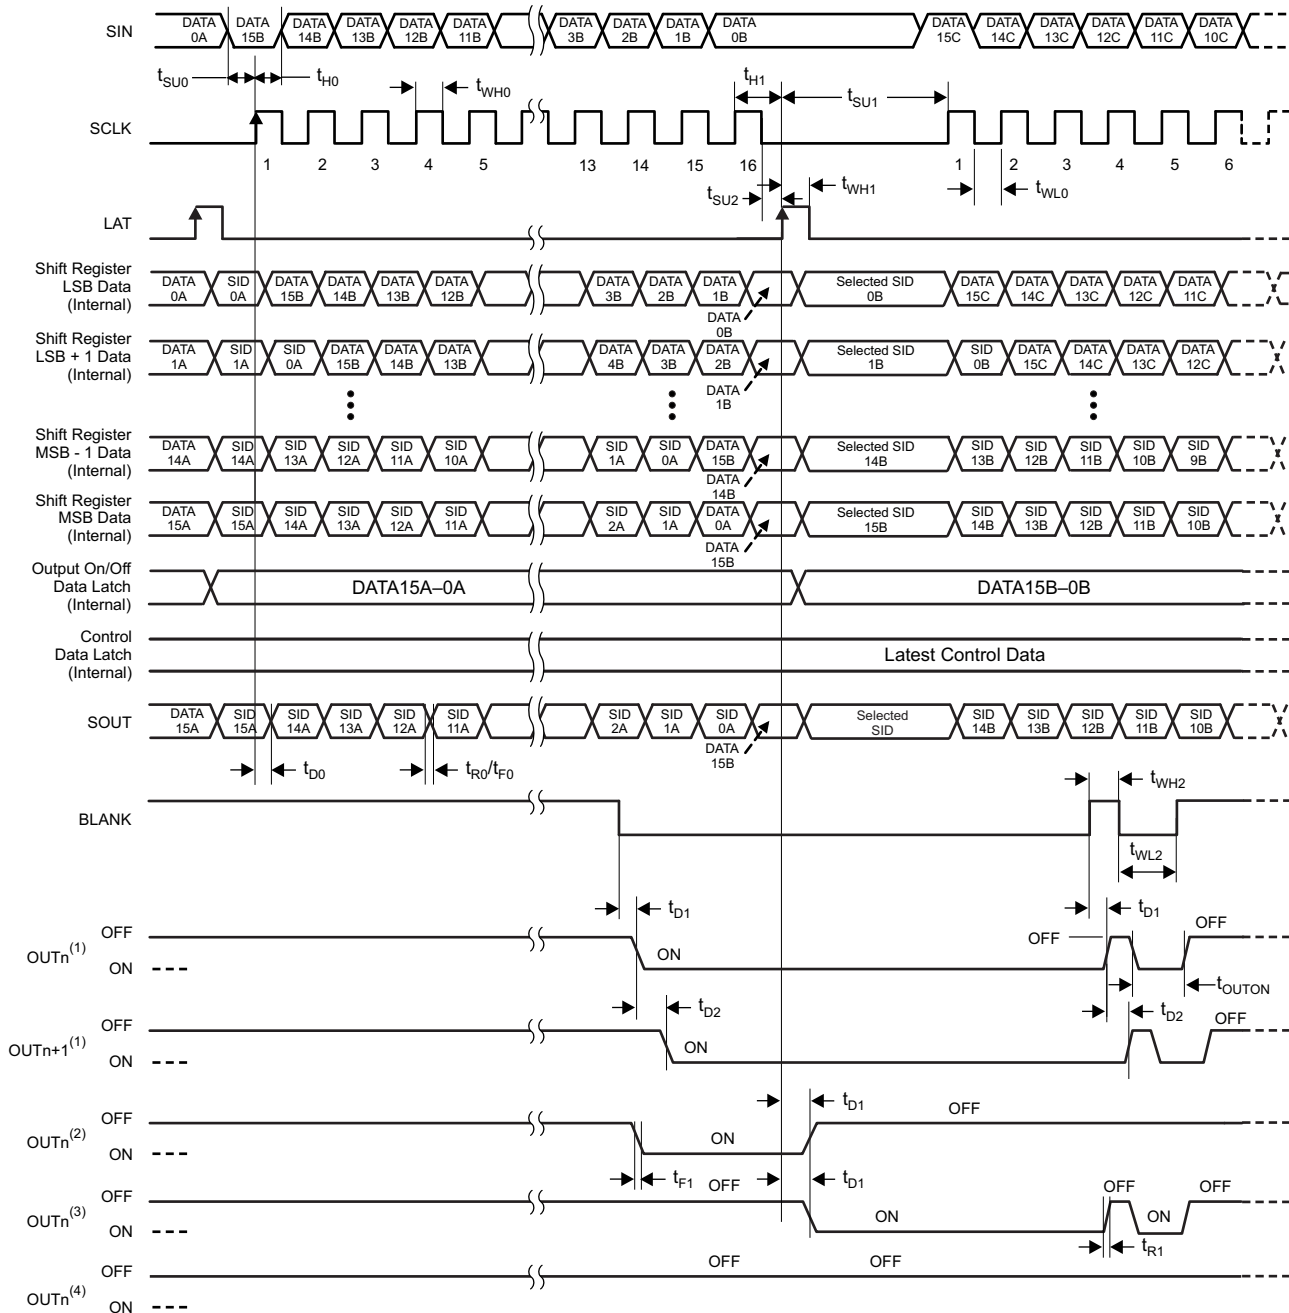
SIN

DATA 0A | DATA 15B | DATA 14B | DATA 13B | DATA 12B | DATA 11B | DATA 3B | DATA 2B | DATA 1B | DATA 0B | DATA 15C | DATA 14C | DATA 13C | DATA 12C | DATA 11C | DATA 10C

$t_{SU0}$ $t_{H0}$ $t_{WH0}$ $t_{H1}$ $t_{SU1}$

SCLK

1 2 3 4 5 13 14 15 16 1 2 3 4 5 6

$t_{SU2}$ $t_{WH1}$ $t_{WL0}$

LAT

Shift Register LSB Data (Internal)

DATA 0A | SID 0A | DATA 15B | DATA 14B | DATA 13B | DATA 12B | DATA 3B | DATA 2B | DATA 1B | DATA 0B | Selected SID 0B | DATA 15C | DATA 14C | DATA 13C | DATA 12C | DATA 11C

Shift Register LSB + 1 Data (Internal)

DATA 1A | SID 1A | SID 0A | DATA 15B | DATA 14B | DATA 13B | DATA 4B | DATA 3B | DATA 2B | DATA 1B | Selected SID 1B | SID 0B | DATA 15C | DATA 14C | DATA 13C | DATA 12C

Shift Register MSB - 1 Data (Internal)

DATA 14A | SID 14A | SID 13A | SID 12A | SID 11A | SID 10A | SID 1A | SID 0A | DATA 15B | DATA 14B | Selected SID 14B | SID 13B | SID 12B | SID 11B | SID 10B | SID 9B

Shift Register MSB Data (Internal)

DATA 15A | SID 15A | SID 14A | SID 13A | SID 12A | SID 11A | SID 2A | SID 1A | DATA 0A | DATA 15B | Selected SID 15B | SID 14B | SID 13B | SID 12B | SID 11B | SID 10B

Output On/Off Data Latch (Internal)

DATA15A–0A DATA15B–0B

Control Data Latch (Internal)

Latest Control Data

SOUT

DATA 15A | SID 15A | SID 14A | SID 13A | SID 12A | SID 11A | SID 2A | SID 1A | 0A | DATA 15B | Selected SID | SID 14B | SID 13B | SID 12B | SID 11B | SID 10B

$t_{D0}$ $t_{R0}/t_{F0}$ $t_{WH2}$

BLANK

$t_{WL2}$

$t_{D1}$ $t_{D1}$

OFF OUTn$^{(1)}$ ON ---

ON OFF OFF $t_{OUTON}$

$t_{D2}$ $t_{D2}$

OFF OUTn+1$^{(1)}$ ON ---

ON OFF

$t_{D1}$

OFF OUTn$^{(2)}$ ON ---

ON OFF

$t_{F1}$ OFF $t_{D1}$

OFF OUTn$^{(3)}$ ON ---

ON OFF ON OFF $t_{R1}$

OFF OUTn$^{(4)}$ ON ---

OFF OFF